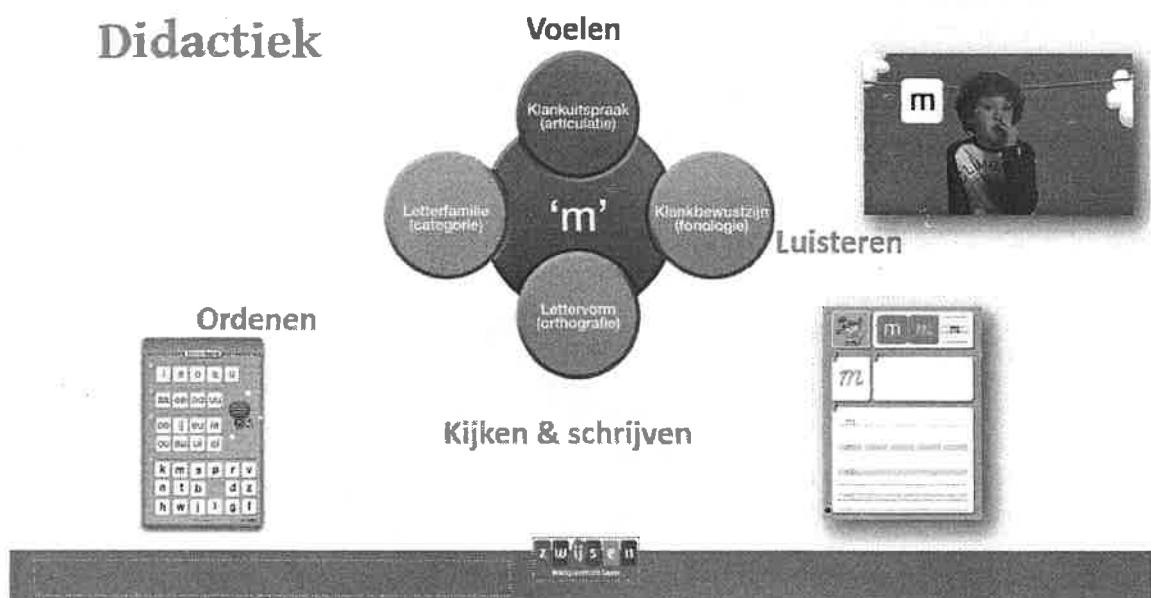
Didactiek

Voelen

Klankuitspraak (articulatie)

Letterfamilie (categorie)

'm'

Klankbewustzijn (fonologie)

Lettervorm (orthografie)

m

Luisteren

Ordenen

i e o a u

aa ee oo uu

oe ij eu ie

ou au ui ei

k m s p r v

n t b d z

h w j l g f

Kijken & schrijven

m

m

m

z w ij s e n